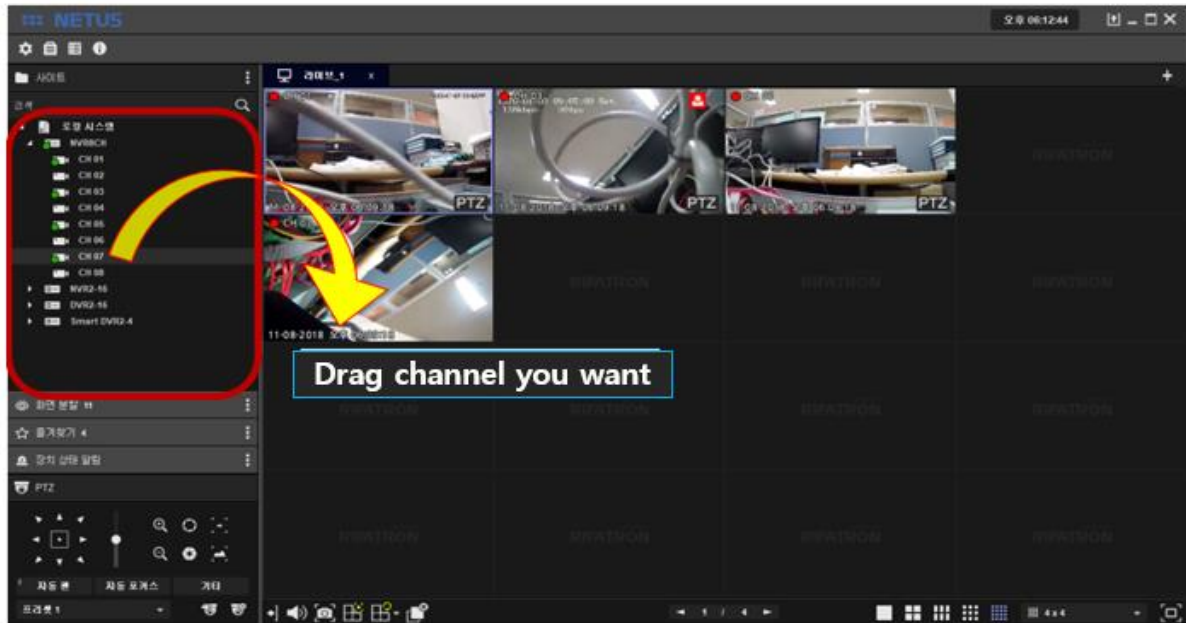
NETUS

오후 06:12:44

사이트

검색

로컬 시스템

NVR8CH

CH 01

CH 02

CH 03

CH 04

CH 05

CH 06

CH 07

CH 08

NVR2-16

DVR2-16

Smart DVR2-4

라이브_1

PTZ

PTZ

PTZ

IDIS

Drag channel you want

화면 분할

즐겨찾기 4

장치 상태 알림

PTZ

자동 펜

자동 포커스

기타

프리셋 1

1 / 4

4x4